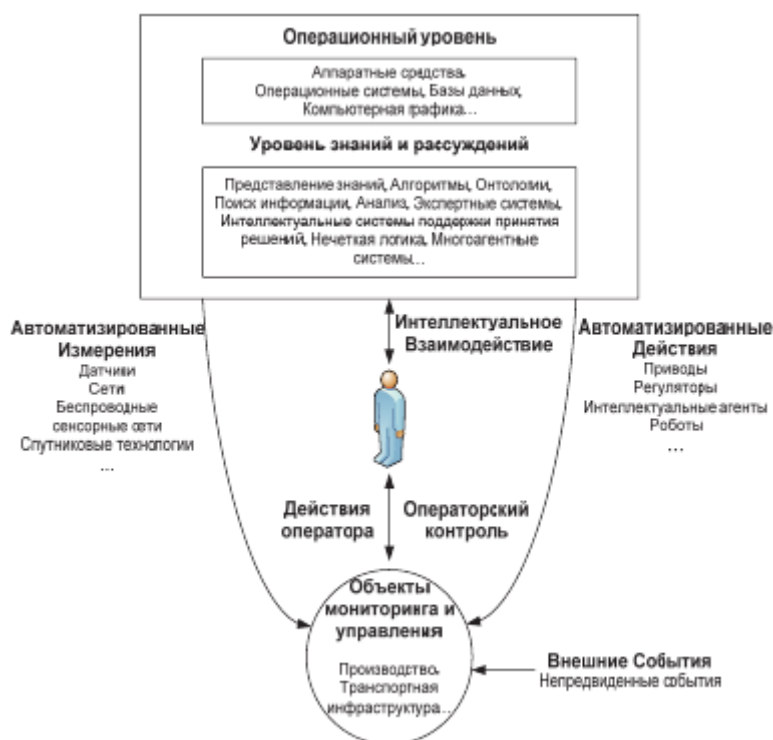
Операционный уровень

Аппаратные средства,
Операционные системы, Базы данных,
Компьютерная графика...

Уровень знаний и рассуждений

Представление знаний, Алгоритмы, Онтологии,
Поиск информации, Анализ, Экспертные системы,
Интеллектуальные системы поддержки принятия решений, Нечеткая логика, Многоагентные системы...

Автоматизированные Измерения
Датчики
Сети
Беспроводные сенсорные сети
Спутниковые технологии
...

Интеллектуальное Взаимодействие

Автоматизированные Действия
Приводы
Регуляторы
Интеллектуальные агенты
Роботы
...

Действия оператора

Операторский контроль

Объекты мониторинга и управления
Производство,
Транспортная инфраструктура...

Внешние События
Непредвиденные события